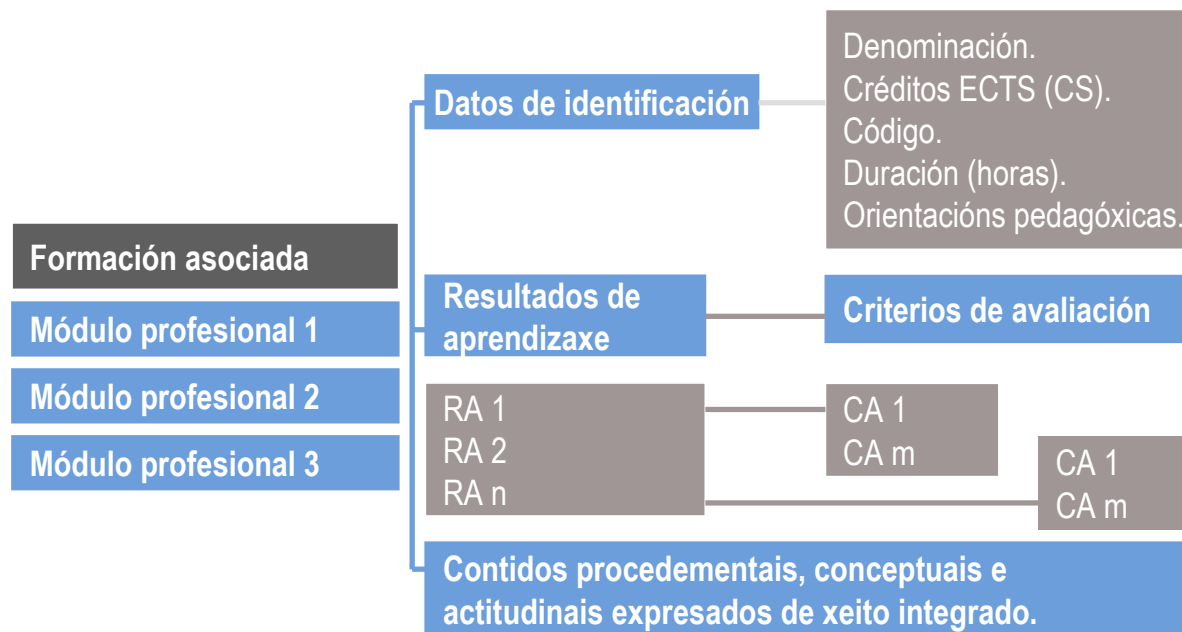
Formación asociada

Módulo profesional 1

Módulo profesional 2

Módulo profesional 3

Datos de identificación

Denominación.
Créditos ECTS (CS).
Código.
Duración (horas).
Orientacións pedagóxicas.

Resultados de aprendizaxe

Criterios de avaliación

RA 1
RA 2
RA n

CA 1
CA m

CA 1
CA m

Contidos procedementais, conceptuais e actitudinais expresados de xeito integrado.